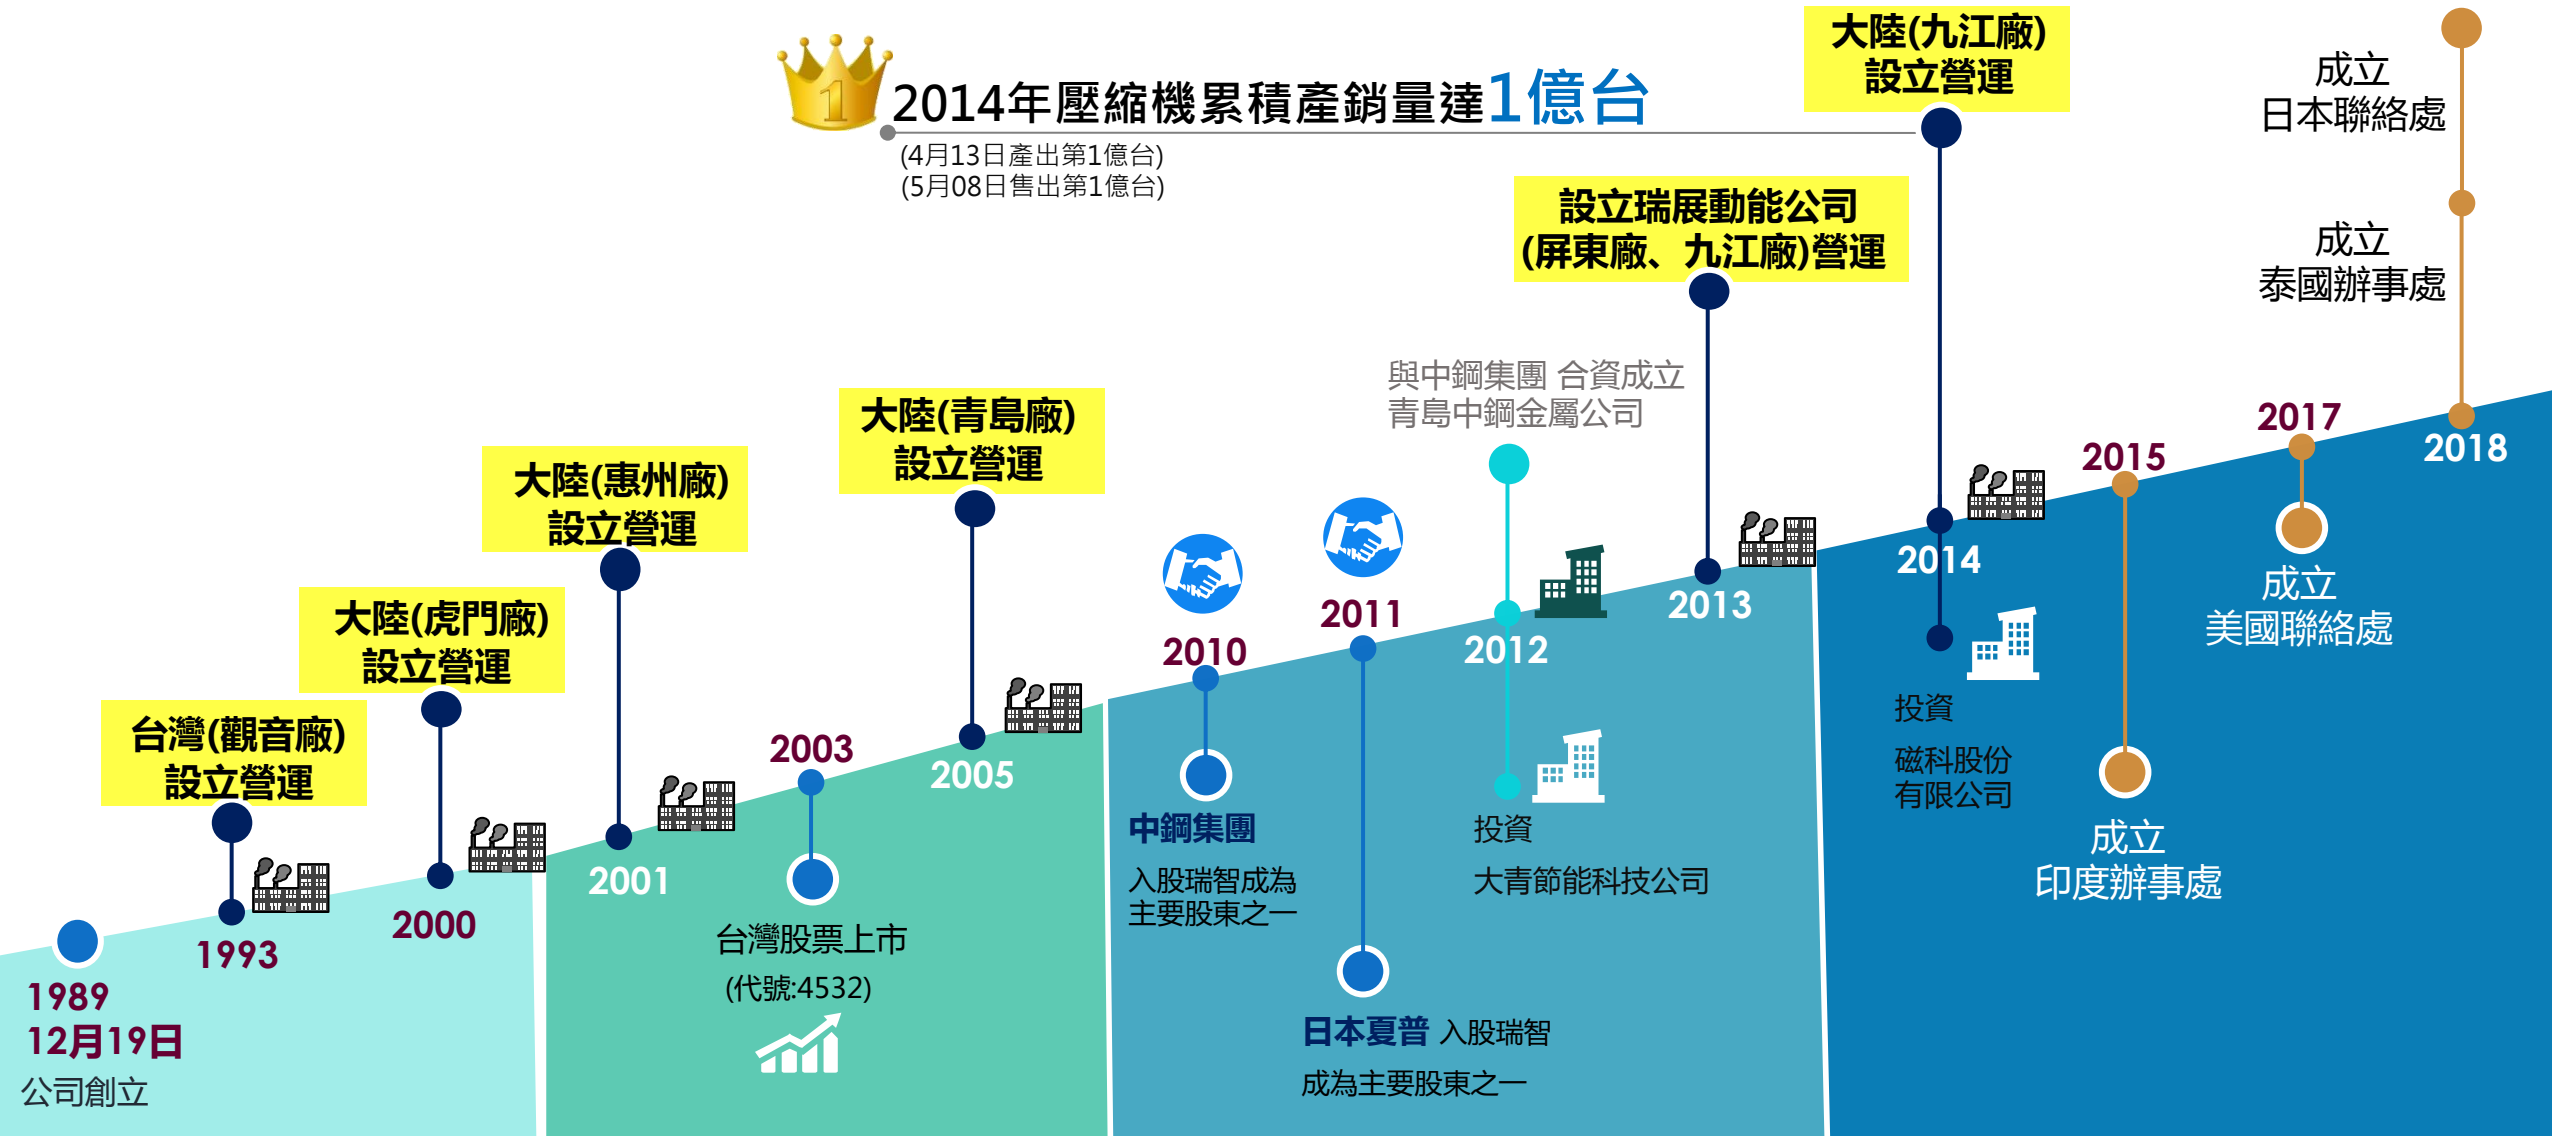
1
2014年壓縮機累積產銷量達1億台
(4月13日產出第1億台)
(5月08日售出第1億台)

大陸(九江廠)
設立營運

成立
日本聯絡處

成立
泰國辦事處

設立瑞展動能公司
(屏東廠、九江廠)營運

與中鋼集團 合資成立
青島中鋼金屬公司

大陸(青島廠)
設立營運

大陸(惠州廠)
設立營運

大陸(虎門廠)
設立營運

台灣(觀音廠)
設立營運

1989
12月19日
公司創立

1993

2000

2001

2003

2005

台灣股票上市
(代號:4532)

2010

中鋼集團
入股瑞智成為
主要股東之一

2011

日本夏普 入股瑞智
成為主要股東之一

2012

投資
大青節能科技公司

2013

2014

投資
磁科股份
有限公司

2015

成立
印度辦事處

2017

成立
美國聯絡處

2018